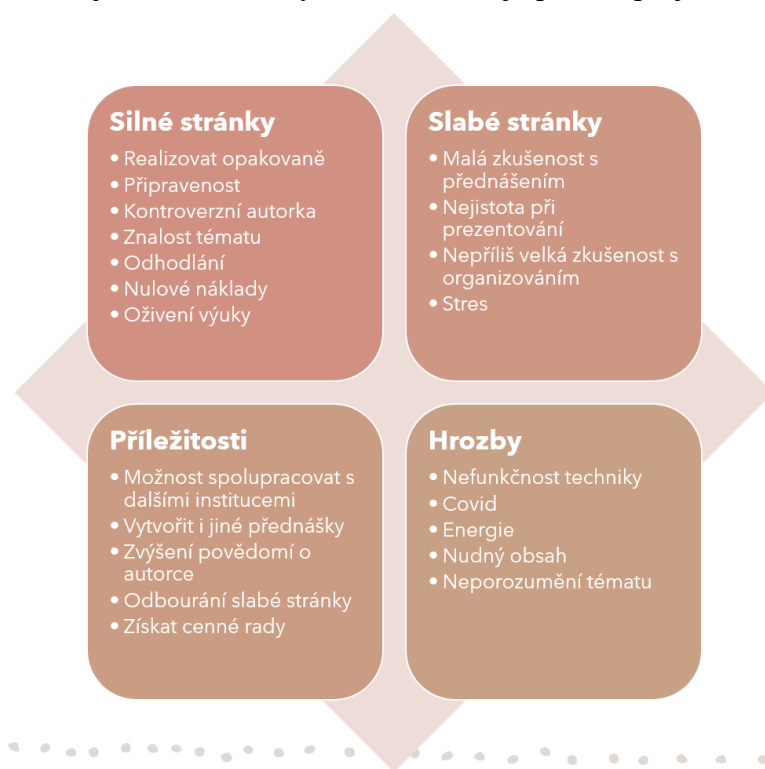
**Silné stránky**
- Realizovat opakovaně
- Připravenost
- Kontroverzní autorka
- Znalost tématu
- Odhodlání
- Nulové náklady
- Oživení výuky

**Slabé stránky**
- Malá zkušenost s přednášením
- Nejistota při prezentování
- Nepříliš velká zkušenost s organizováním
- Stres

**Příležitosti**
- Možnost spolupracovat s dalšími institucemi
- Vytvořit i jiné přednášky
- Zvýšení povědomí o autorce
- Odbourání slabé stránky
- Získat cenné rady

**Hrozby**
- Nefunkčnost techniky
- Covid
- Energie
- Nudný obsah
- Neporozumění tématu